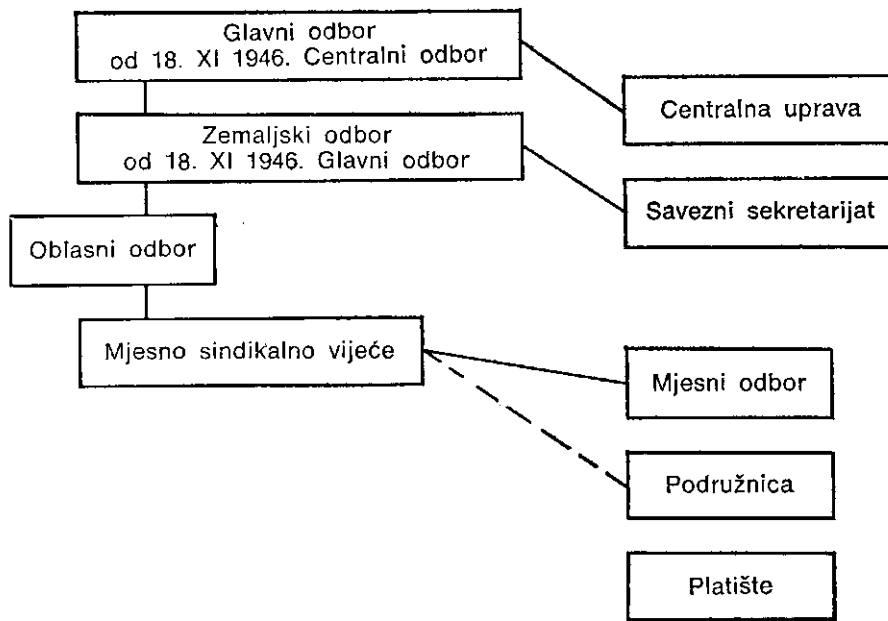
Glavni odbor
od 18. XI 1946. Centralni odbor

Centralna uprava

Zemaljski odbor
od 18. XI 1946. Glavni odbor

Savezni sekretarijat

Oblasni odbor

Mjesno sindikalno vijeće

Mjesni odbor

Podružnica

Platište